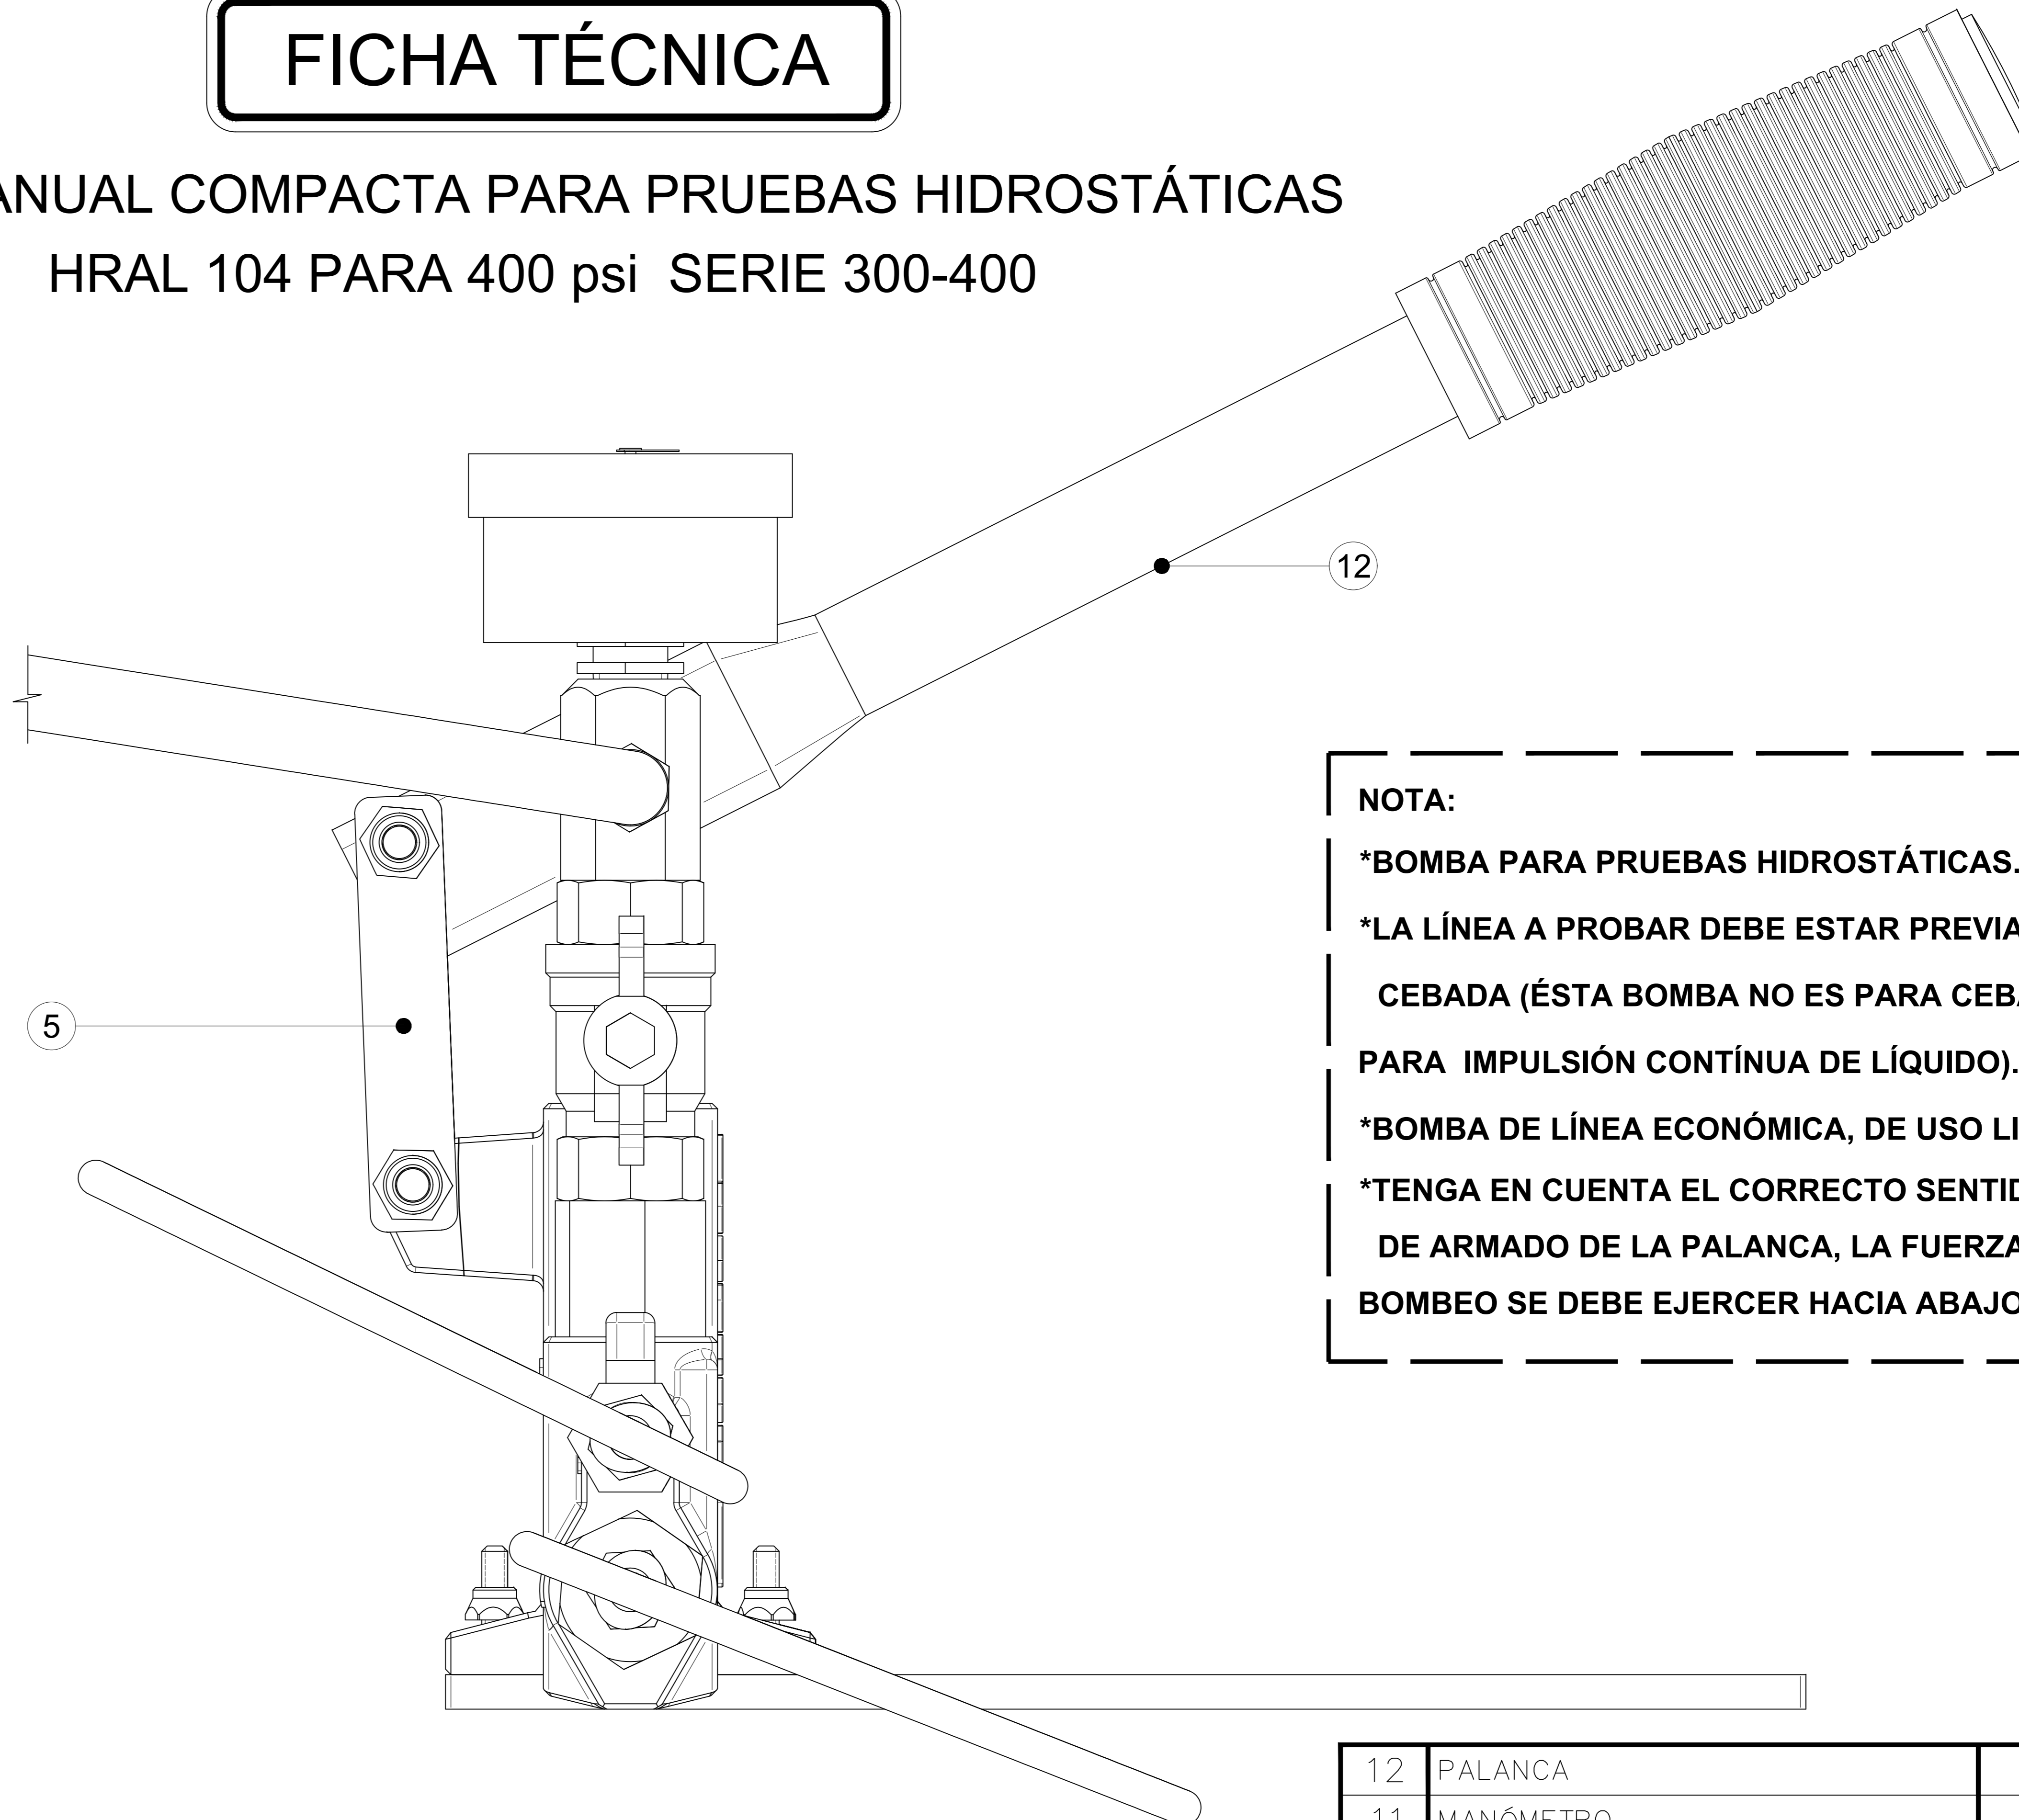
FICHA TÉCNICA

ANUAL COMPACTA PARA PRUEBAS HIDROSTÁTICAS
HRAL 104 PARA 400 psi SERIE 300-400

12

5

NOTA:
*BOMBA PARA PRUEBAS HIDROSTÁTICAS.
*LA LÍNEA A PROBAR DEBE ESTAR PREVIA
CEBADA (ÉSTA BOMBA NO ES PARA CEB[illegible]
PARA IMPULSIÓN CONTÍNUA DE LÍQUIDO).
*BOMBA DE LÍNEA ECONÓMICA, DE USO LI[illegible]
*TENGA EN CUENTA EL CORRECTO SENTI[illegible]
DE ARMADO DE LA PALANCA, LA FUERZA
BOMBEO SE DEBE EJERCER HACIA ABAJO

| 12 | PALANCA |
|---|---|
| 11 | MANÓMETRO |